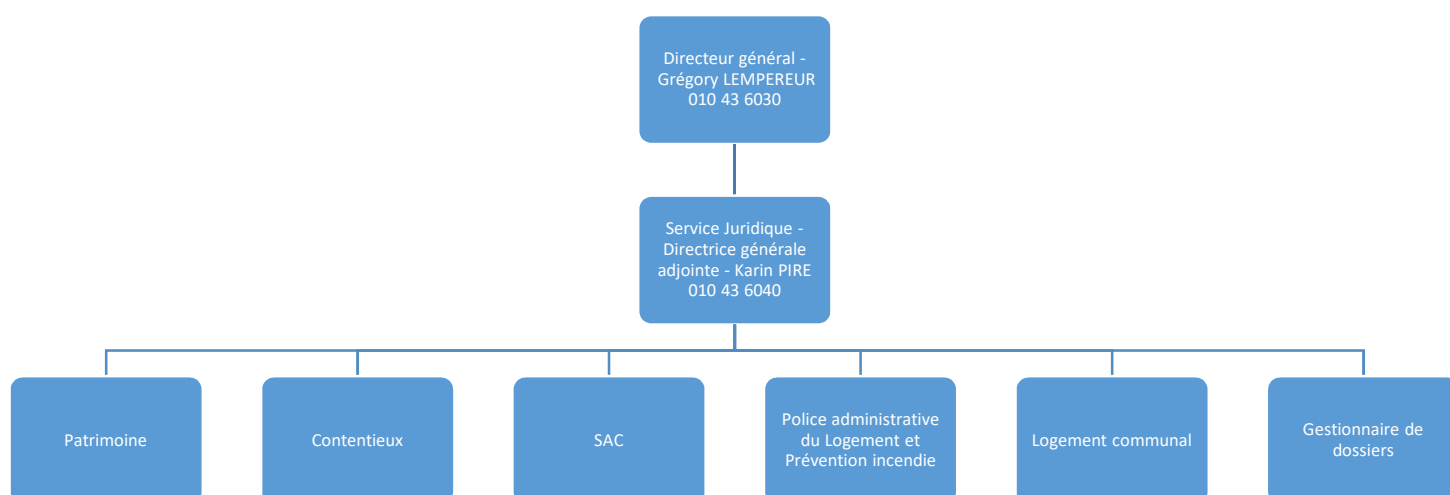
Directeur général - Grégory LEMPEREUR 010 43 6030

Service Juridique - Directrice générale adjointe - Karin PIRE 010 43 6040

Patrimoine

Contentieux

SAC

Police administrative du Logement et Prévention incendie

Logement communal

Gestionnaire de dossiers